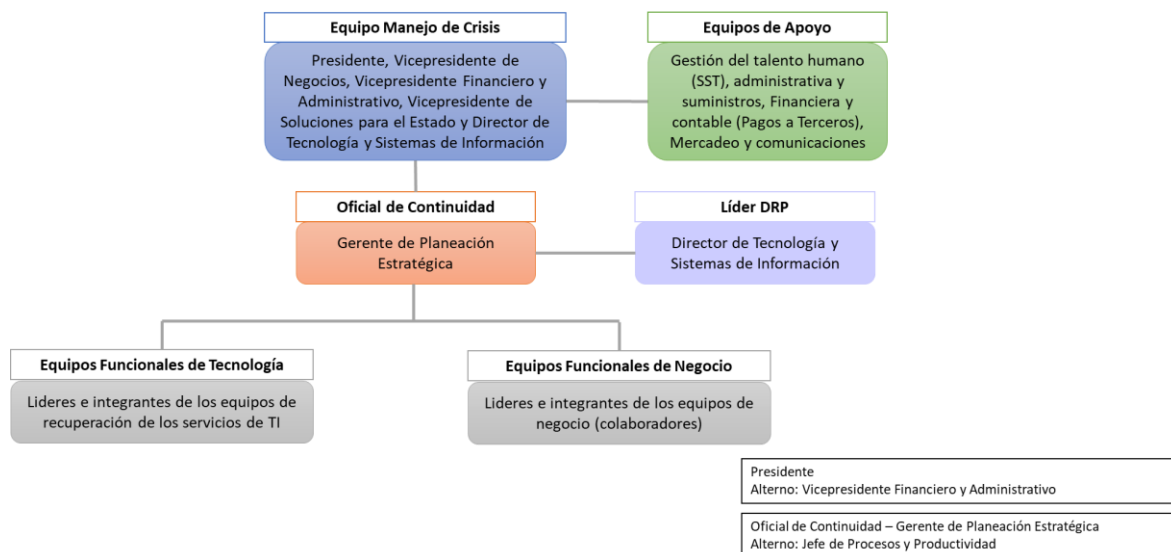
Equipo Manejo de Crisis

Presidente, Vicepresidente de Negocios, Vicepresidente Financiero y Administrativo, Vicepresidente de Soluciones para el Estado y Director de Tecnología y Sistemas de Información

Equipos de Apoyo

Gestión del talento humano (SST), administrativa y suministros, Financiera y contable (Pagos a Terceros), Mercadeo y comunicaciones

Oficial de Continuidad

Gerente de Planeación Estratégica

Líder DRP

Director de Tecnología y Sistemas de Información

Equipos Funcionales de Tecnología

Lideres e integrantes de los equipos de recuperación de los servicios de TI

Equipos Funcionales de Negocio

Lideres e integrantes de los equipos de negocio (colaboradores)

Presidente
Alterno: Vicepresidente Financiero y Administrativo

Oficial de Continuidad – Gerente de Planeación Estratégica
Alterno: Jefe de Procesos y Productividad